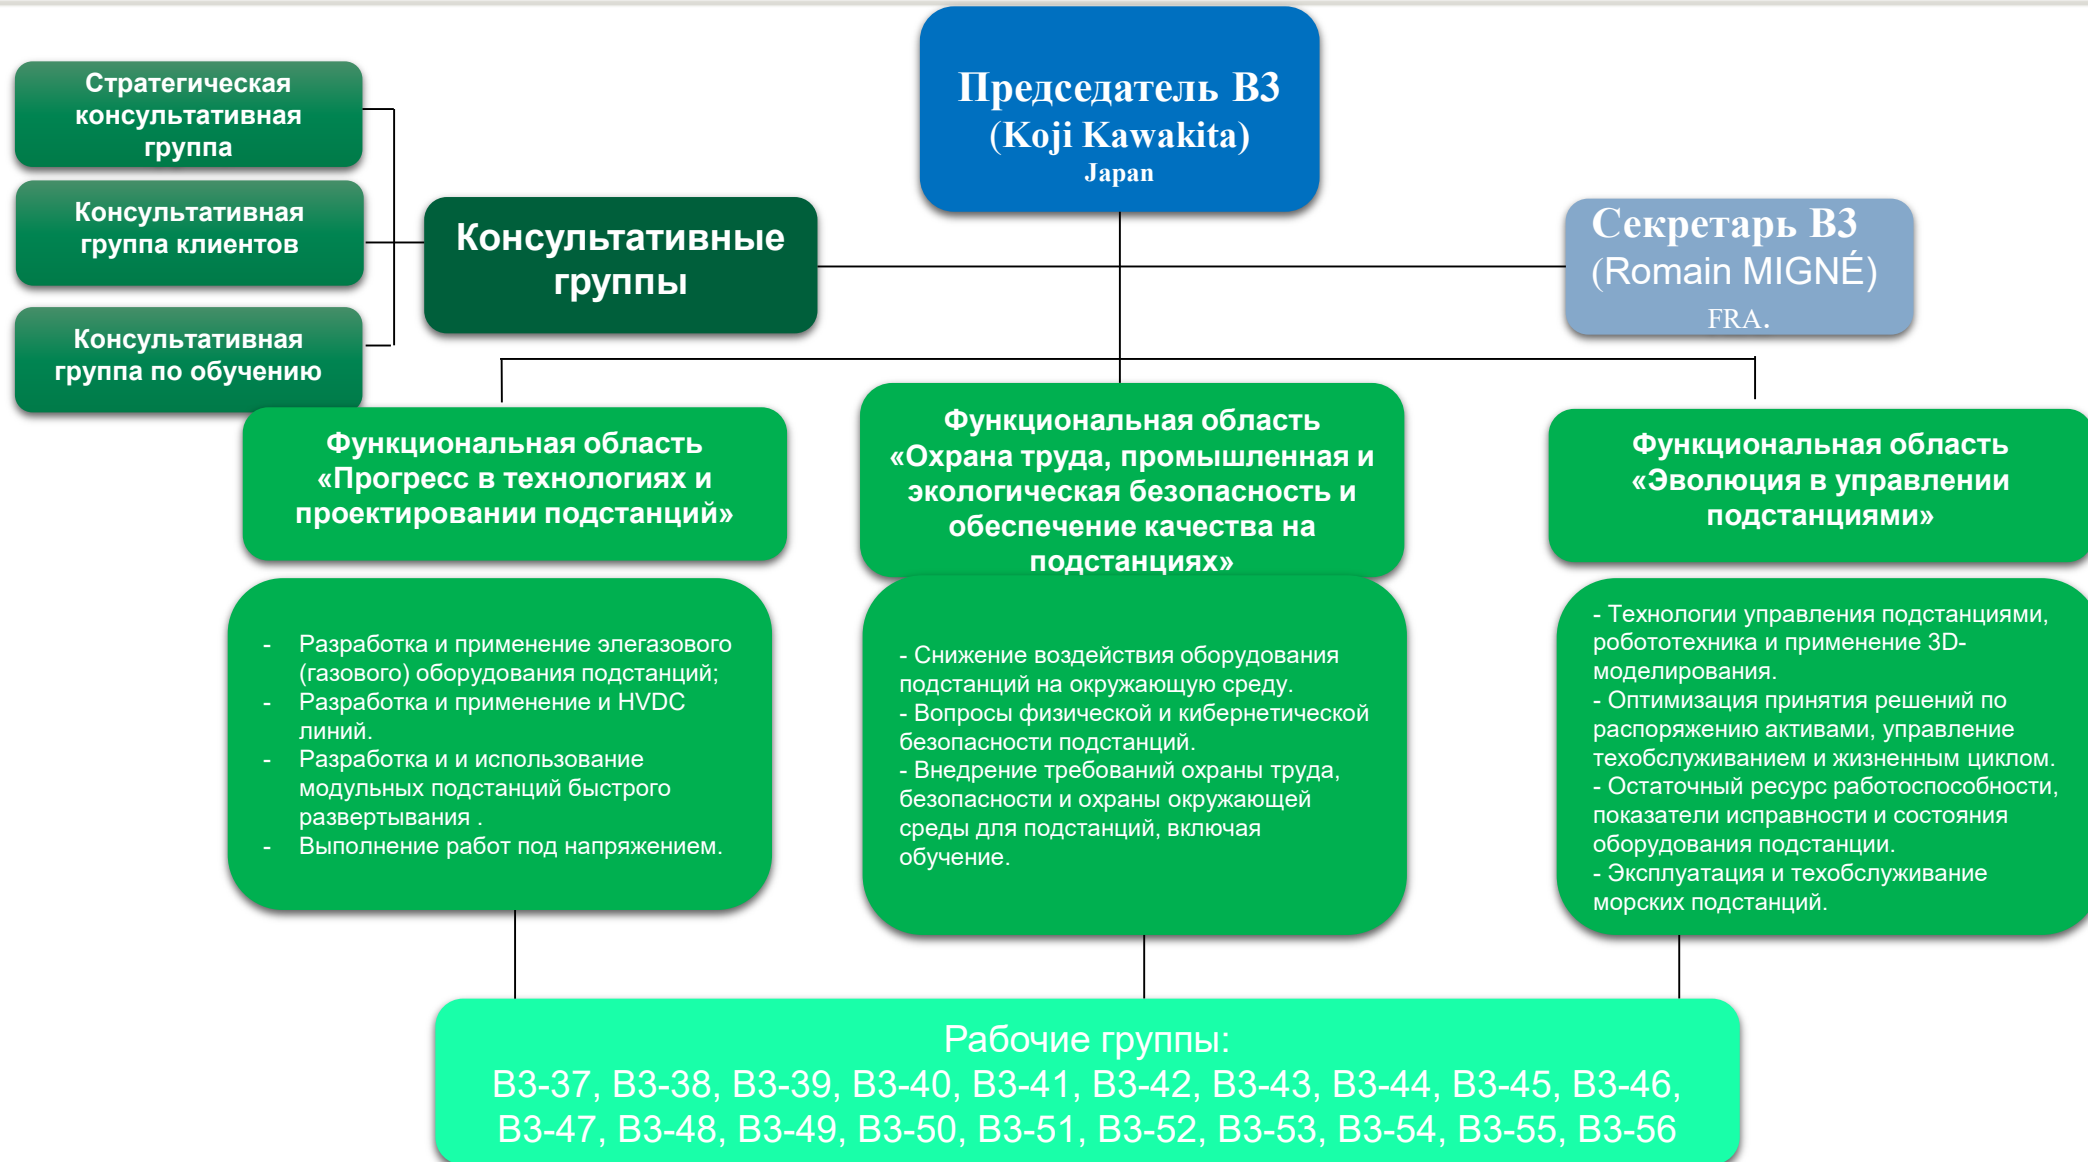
Председатель В3
(Koji Kawakita)
Japan

Стратегическая консультативная группа

Консультативная группа клиентов

Консультативная группа по обучению

Консультативные группы

Секретарь В3
(Romain MIGNÉ)
FRA.

Функциональная область «Прогресс в технологиях и проектировании подстанций»

Функциональная область «Охрана труда, промышленная и экологическая безопасность и обеспечение качества на подстанциях»

Функциональная область «Эволюция в управлении подстанциями»

- Разработка и применение элегазового (газового) оборудования подстанций;
- Разработка и применение и HVDC линий.
- Разработка и и использование модульных подстанций быстрого развертывания .
- Выполнение работ под напряжением.

- Снижение воздействия оборудования подстанций на окружающую среду.
- Вопросы физической и кибернетической безопасности подстанций.
- Внедрение требований охраны труда, безопасности и охраны окружающей среды для подстанций, включая обучение.

- Технологии управления подстанциями, робототехника и применение 3D-моделирования.
- Оптимизация принятия решений по распоряжению активами, управление техобслуживанием и жизненным циклом.
- Остаточный ресурс работоспособности, показатели исправности и состояния оборудования подстанции.
- Эксплуатация и техобслуживание морских подстанций.

Рабочие группы:
B3-37, B3-38, B3-39, B3-40, B3-41, B3-42, B3-43, B3-44, B3-45, B3-46, B3-47, B3-48, B3-49, B3-50, B3-51, B3-52, B3-53, B3-54, B3-55, B3-56